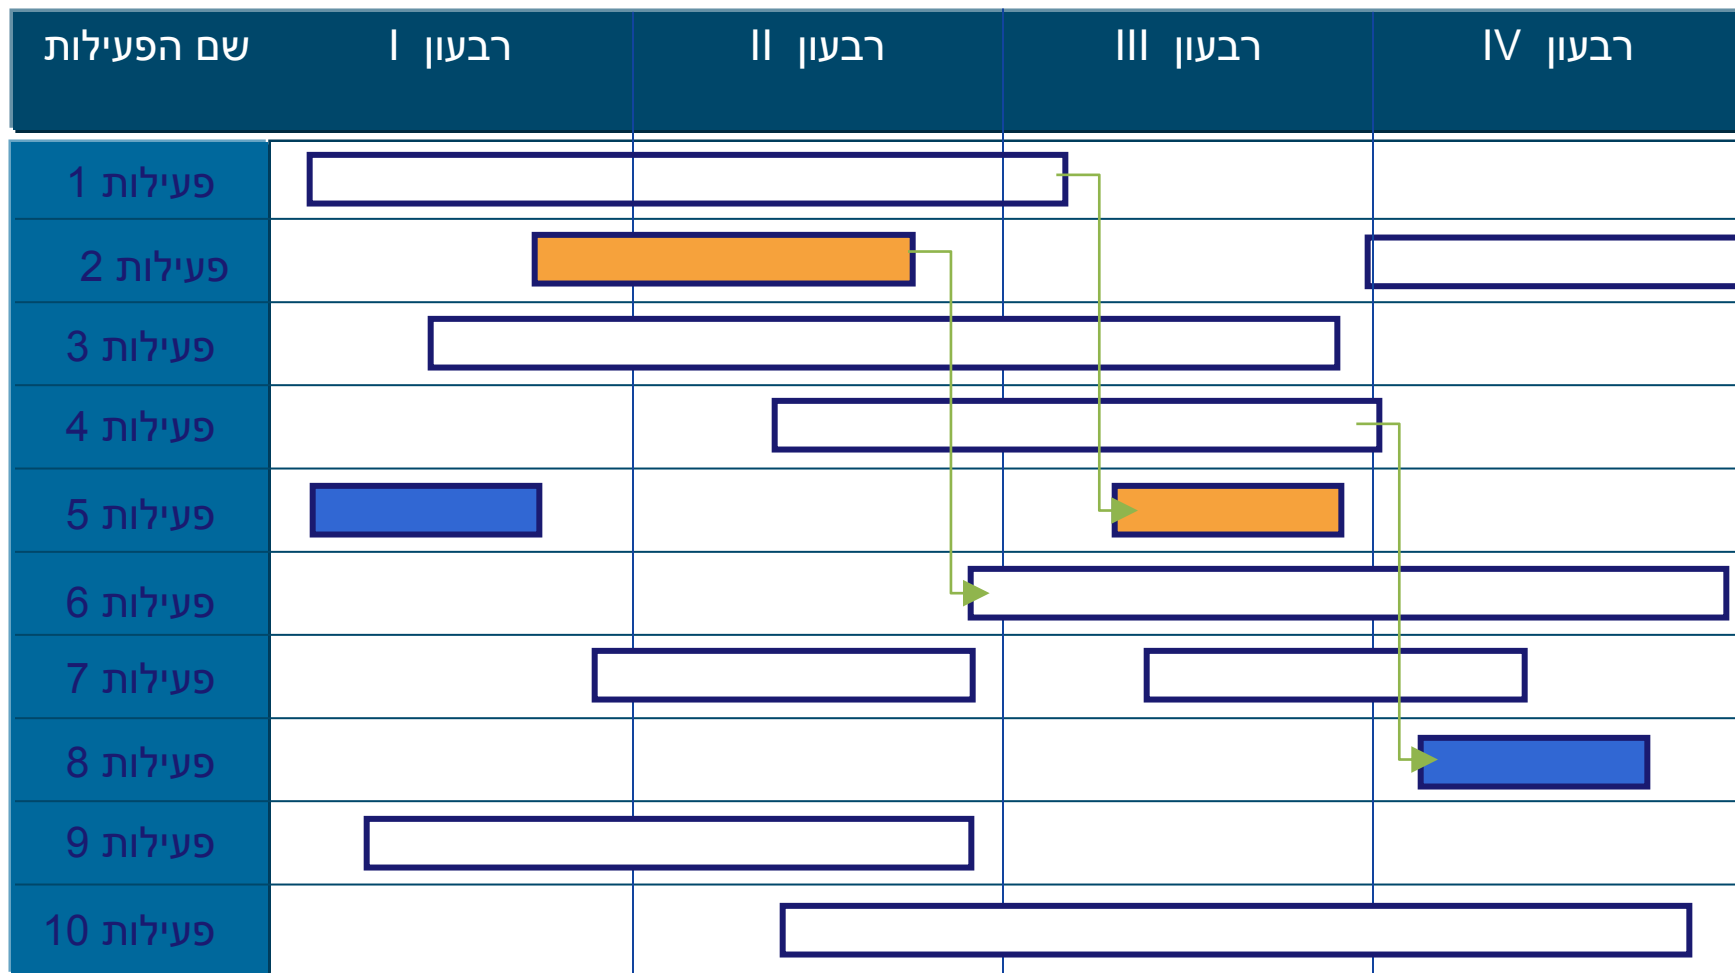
| שם הפעילות | רבעון I | רבעון II | רבעון III | רבעון IV |
|---|---|---|---|---|
| פעילות 1 | | | | |
| פעילות 2 | | | | |
| פעילות 3 | | | | |
| פעילות 4 | | | | |
| פעילות 5 | | | | |
| פעילות 6 | | | | |
| פעילות 7 | | | | |
| פעילות 8 | | | | |
| פעילות 9 | | | | |
| פעילות 10 | | | | |